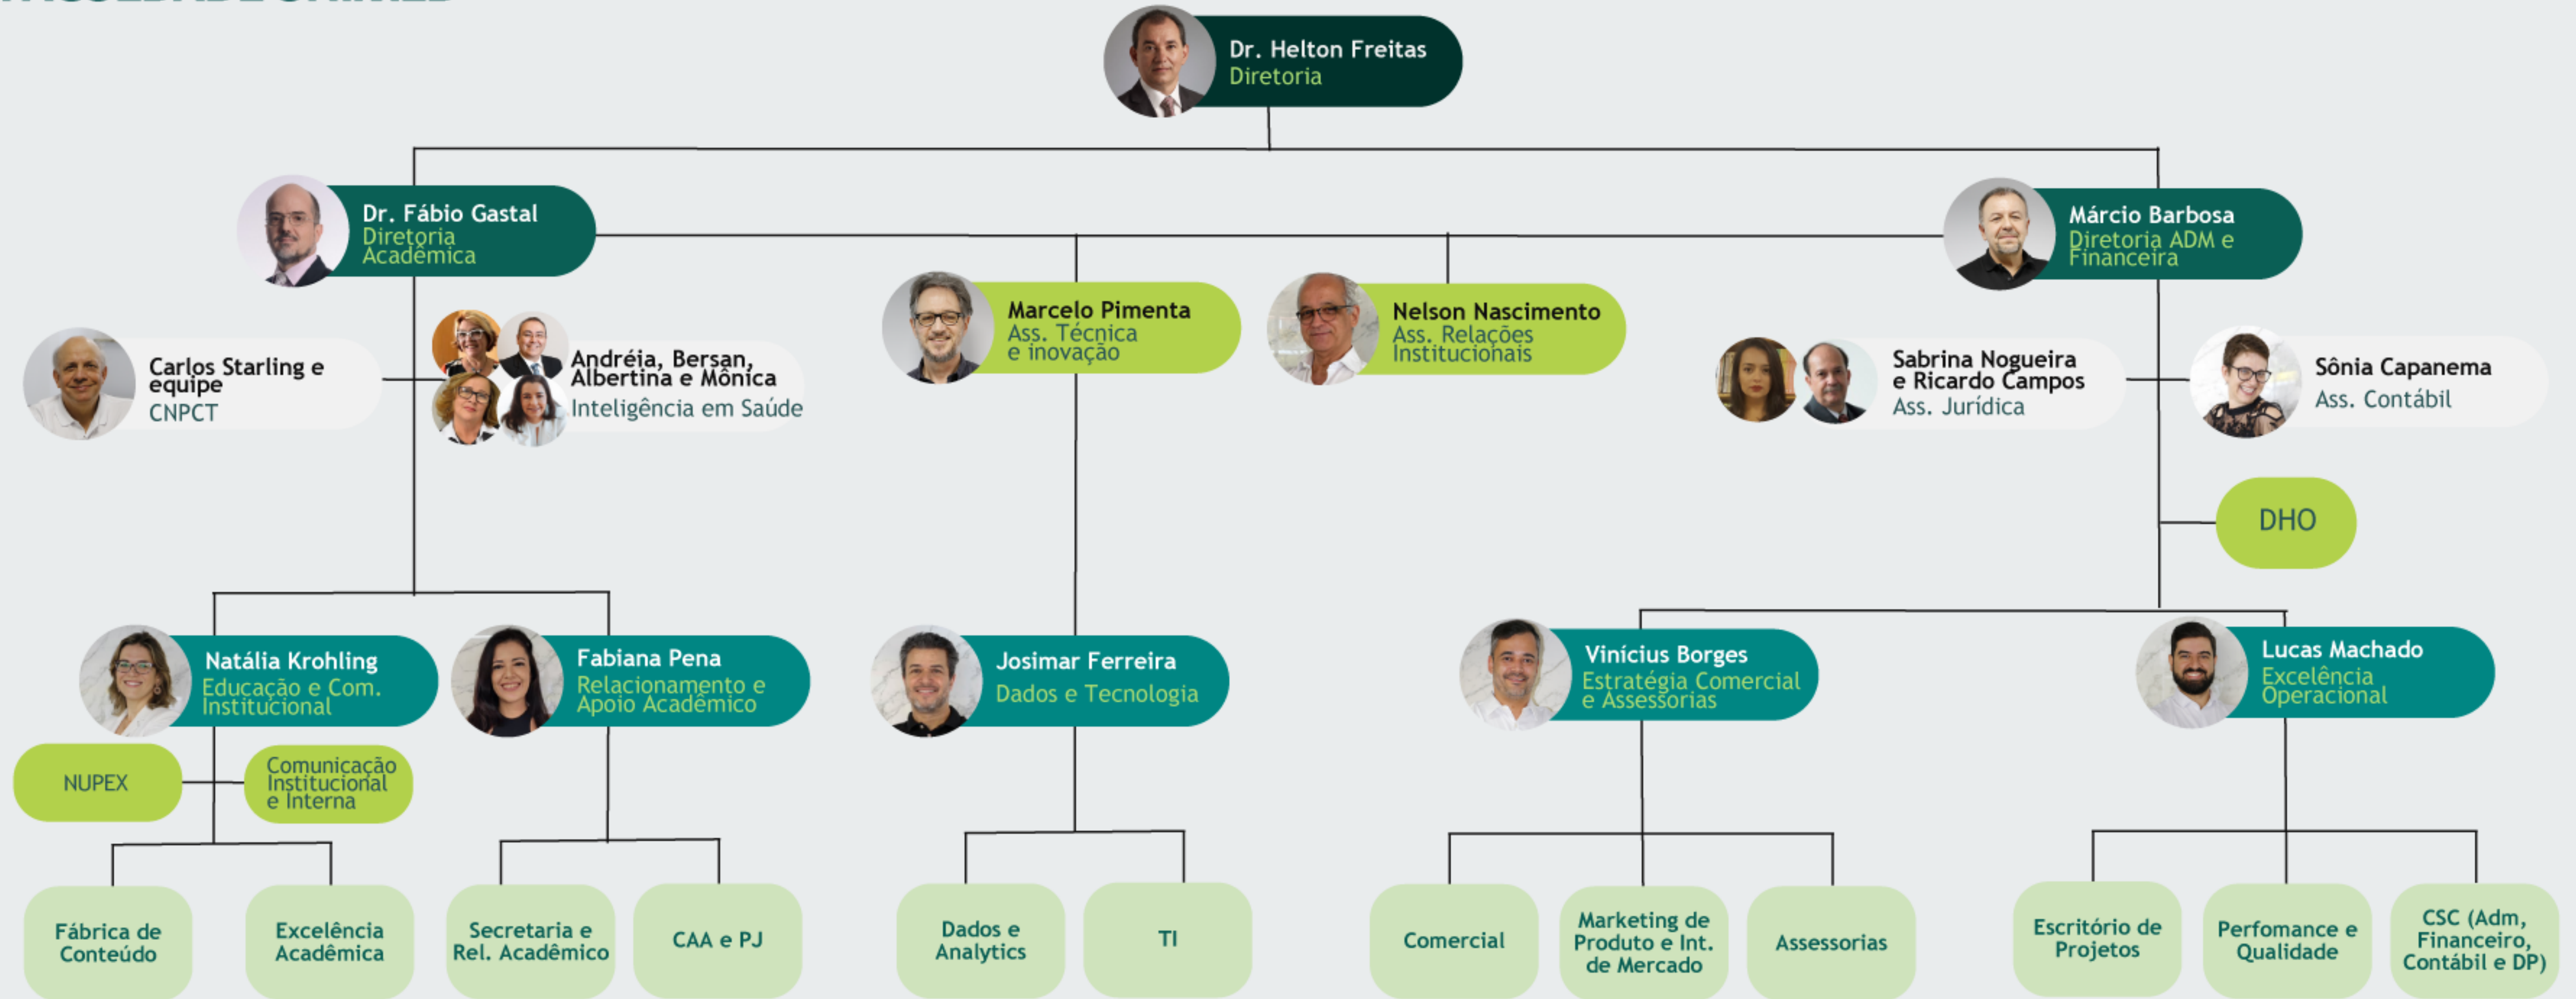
Dr. Helton Freitas
Diretoria

Dr. Fábio Gastal
Diretoria Acadêmica

Márcio Barbosa
Diretoria ADM e Financeira

Marcelo Pimenta
Ass. Técnica e inovação

Nelson Nascimento
Ass. Relações Institucionais

Carlos Starling e equipe
CNPCT

Andréia, Bersan, Albertina e Mônica
Inteligência em Saúde

Sabrina Nogueira e Ricardo Campos
Ass. Jurídica

Sônia Capanema
Ass. Contábil

DHO

Natália Krohling
Educação e Com. Institucional

Fabiana Pena
Relacionamento e Apoio Acadêmico

Josimar Ferreira
Dados e Tecnologia

Vinícius Borges
Estratégia Comercial e Assessorias

Lucas Machado
Excelência Operacional

NUPEX

Comunicação Institucional e Interna

Fábrica de Conteúdo

Excelência Acadêmica

Secretaria e Rel. Acadêmico

CAA e PJ

Dados e Analytics

TI

Comercial

Marketing de Produto e Int. de Mercado

Assessorias

Escritório de Projetos

Perfomance e Qualidade

CSC (Adm, Financeiro, Contábil e DP)